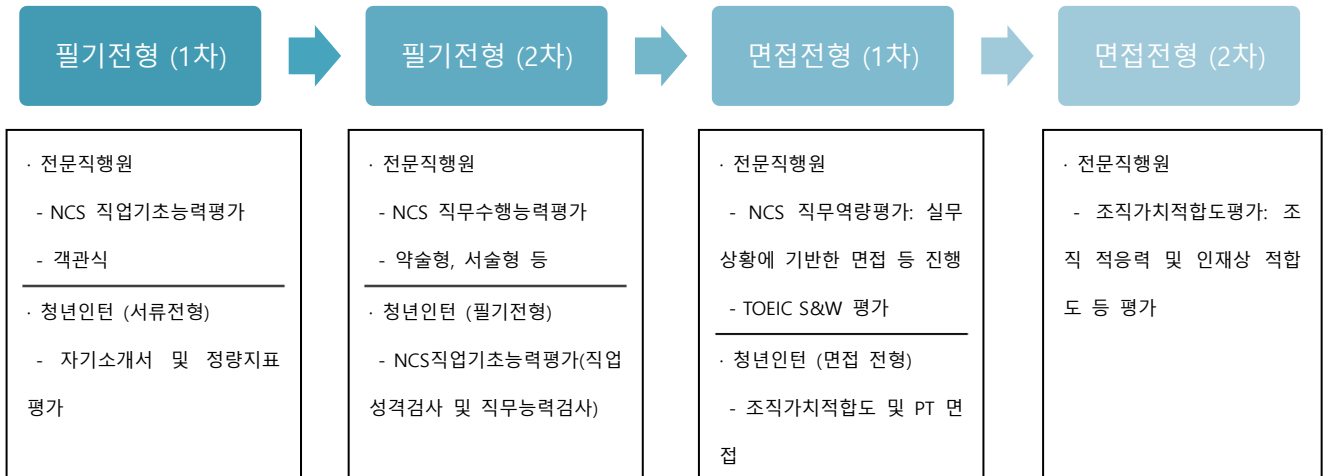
필기전형 (1차)

필기전형 (2차)

면접전형 (1차)

면접전형 (2차)

· 전문직행원
- NCS 직업기초능력평가
- 객관식

· 청년인턴 (서류전형)
- 자기소개서 및 정량지표 평가

· 전문직행원
- NCS 직무수행능력평가
- 약술형, 서술형 등

· 청년인턴 (필기전형)
- NCS직업기초능력평가(직업 성격검사 및 직무능력검사)

· 전문직행원
- NCS 직무역량평가: 실무 상황에 기반한 면접 등 진행
- TOEIC S&W 평가

· 청년인턴 (면접 전형)
- 조직가치적합도 및 PT 면접

· 전문직행원
- 조직가치적합도평가: 조직 적응력 및 인재상 적합도 등 평가